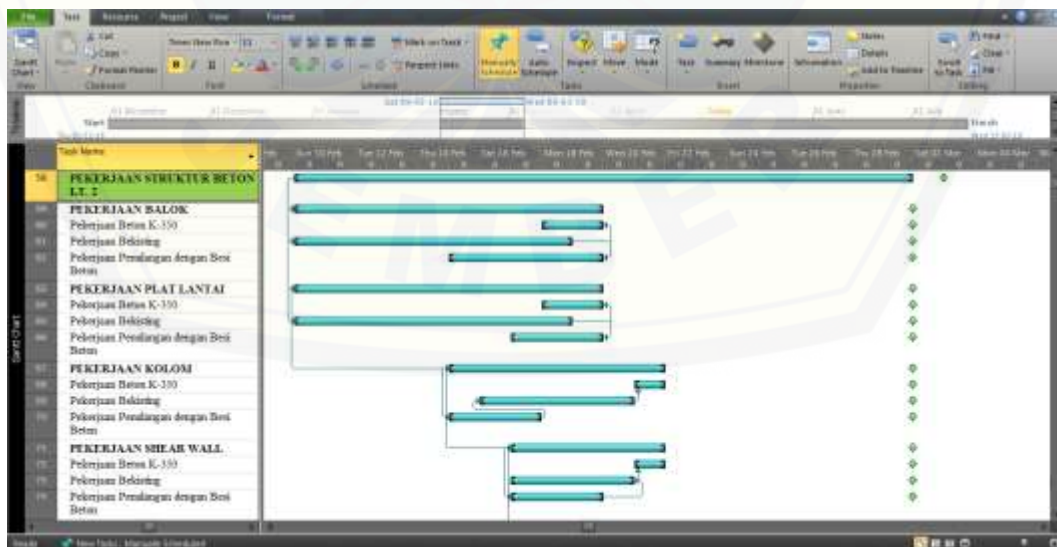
File Task Resource Project View Format

Gantt Chart
Paste
Cut
Copy
Format Painter
Clipboard
Times New Roman 11
B I U
Font
Schedule
Mark on Track
Respect Links
Manually Schedule
Auto Schedule
Inspect
Move
Mode
Tasks
Task
Summary
Milestone
Deliverable
Insert
Information
Notes
Details
Add to Timeline
Properties
Scroll to Task
Find
Clear
Fill
Editing

Timeline
Start
Today
Finish

Task Name
56 PEKERJAAN STRUKTUR BETON LT. 2
PEKERJAAN BALOK
Pekerjaan Beton K-350
Pekerjaan Bekisting
Pekerjaan Pembesian dengan Besi Beton
PEKERJAAN PLAT LANTAI
Pekerjaan Beton K-350
Pekerjaan Bekisting
Pekerjaan Pembesian dengan Besi Beton
PEKERJAAN KOLOM
Pekerjaan Beton K-350
Pekerjaan Bekisting
Pekerjaan Pembesian dengan Besi Beton
PEKERJAAN SHEAR WALL
Pekerjaan Beton K-350
Pekerjaan Bekisting
Pekerjaan Pembesian dengan Besi Beton

Gantt Chart

Ready New Tasks : Manually Scheduled